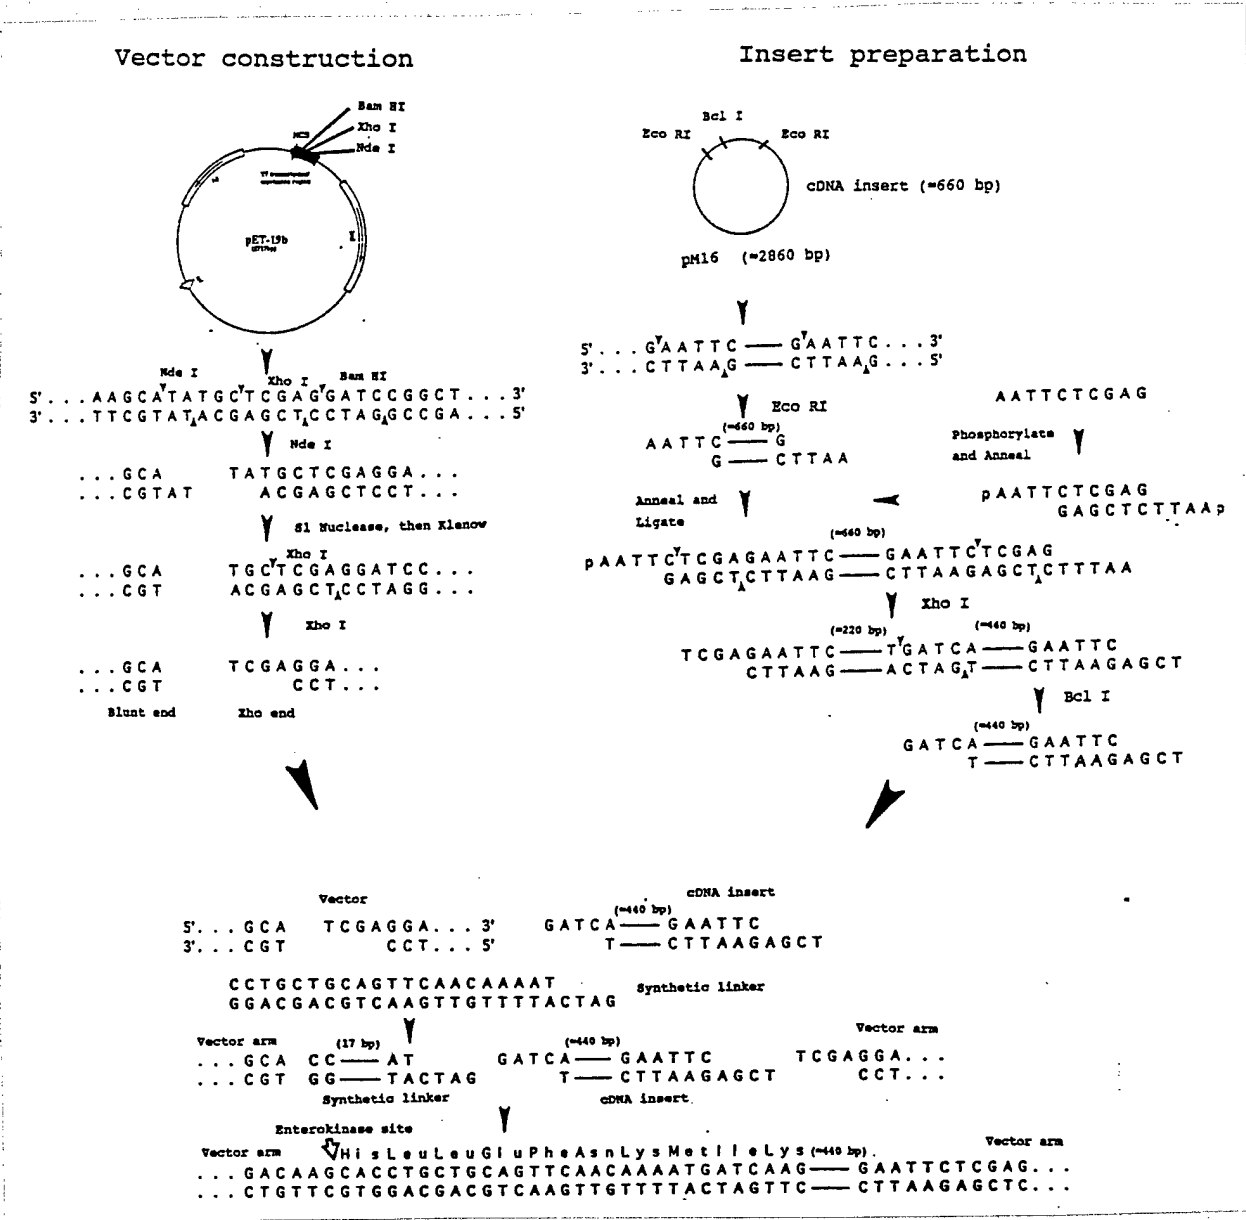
Vector construction

Insert preparation

Bam HI
Xho I
Nde I
MCS
T7 transcription/expression region
pET-19b
I

Bcl I
Eco RI
Eco RI
cDNA insert (≈660 bp)
pM16 (≈2860 bp)

Nde I
Xho I
Bam HI
5'...AAGCATATGCTCGAGGATCCGGCT...3'
3'...TTCGTATACGAGCTCCTAGGCCGA...5'

Nde I

...GCA TATGCTCGAGGA...
...CGTAT ACGAGCTCCT...

S1 Nuclease, then Klenow

Xho I
...GCA TGCTCGAGGATCC...
...CGT ACGAGCTCCTAGG...

Xho I

...GCA TCGAGGA...
...CGT CCT...
Blunt end Xho end

5'...GAATTC — GAATTC...3'
3'...CTTAAG — CTTAAG...5'

Eco RI

(≈660 bp)
AATTC — G
G — CTTAA

AATTCTCGAG

Phosphorylate and Anneal

pAATTCTCGAG
GAGCTCTTAAp

Anneal and Ligate

(≈660 bp)
pAATTCTCGAGAATTC — GAATTCTCGAG
GAGCTCTTAAG — CTTAAGAGCTCTTTAA

Xho I

(≈220 bp) (≈440 bp)
TCGAGAATTC — TGATCA — GAATTC
CTTAAG — ACTAGT — CTTAAGAGCT

Bcl I

(≈440 bp)
GATCA — GAATTC
T — CTTAAGAGCT

Vector
cDNA insert
(≈440 bp)
5'...GCA TCGAGGA...3' GATCA — GAATTC
3'...CGT CCT...5' T — CTTAAGAGCT

CCTGCTGCAGTTCAACAAAAT
GGACGACGTCAAGTTGTTTTACTAG
Synthetic linker

Vector arm
(17 bp)
(≈440 bp)
Vector arm
...GCA CC — AT GATCA — GAATTC TCGAGGA...
...CGT GG — TACTAG T — CTTAAGAGCT CCT...
Synthetic linker
cDNA insert

Enterokinase site
Vector arm
HisLeuLeuGluPheAsnLysMetIleLys (≈440 bp)
Vector arm
...GACAAGCACCTGCTGCAGTTCAACAAAATGATCAG — GAATTCTCGAG...
...CTGTTCGTGGACGACGTCAAGTTGTTTTACTAGTTC — CTTAAGAGCTC...